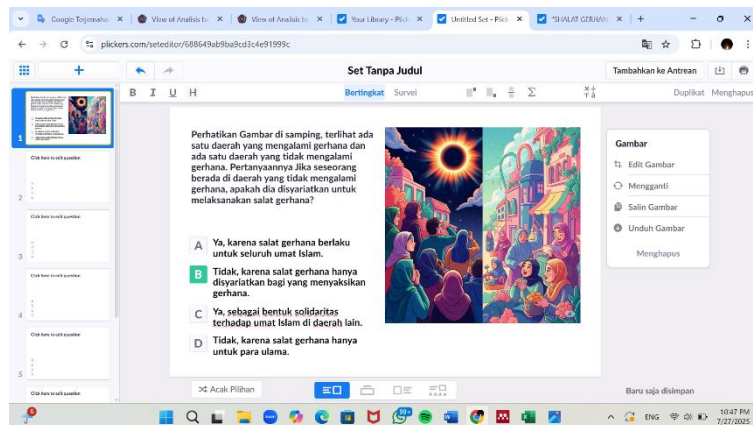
Google Terjemahan | View of Analisis b | View of Analisis b | Your Library - Plick | Untitled Set - Plick | "SHALAT GERHAN

plickers.com/seteditor/688649ab9ba9cd3c4e91999c

Set Tanpa Judul

Tambahkan ke Antrean

B I U H

Bertingkat Survei

Duplikat Menghapus

1

Click here to edit question
2

Click here to edit question
3

Click here to edit question
4

Click here to edit question
5

Click here to edit question

Perhatikan Gambar di samping, terlihat ada satu daerah yang mengalami gerhana dan ada satu daerah yang tidak mengalami gerhana. Pertanyaannya Jika seseorang berada di daerah yang tidak mengalami gerhana, apakah dia disyariatkan untuk melaksanakan salat gerhana?

A Ya, karena salat gerhana berlaku untuk seluruh umat Islam.

B Tidak, karena salat gerhana hanya disyariatkan bagi yang menyaksikan gerhana.

C Ya, sebagai bentuk solidaritas terhadap umat Islam di daerah lain.

D Tidak, karena salat gerhana hanya untuk para ulama.

Gambar
Edit Gambar
Mengganti
Salin Gambar
Unduh Gambar
Menghapus

Acak Pilihan

Baru saja disimpan

ENG
10:47 PM
7/27/2025